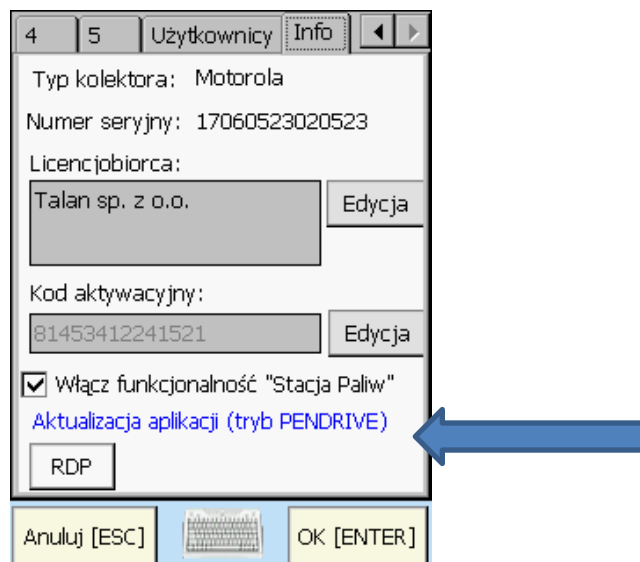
4 | 5 | Użytkownicy | Info

Typ kolektora: Motorola

Numer seryjny: 17060523020523

Licencjobiorca:

Talan sp. z o.o.

Edycja

Kod aktywacyjny:

81453412241521

Edycja

Włącz funkcjonalność "Stacja Paliw"

Aktualizacja aplikacji (tryb PENDRIVE)

RDP

Anuluj [ESC]

OK [ENTER]